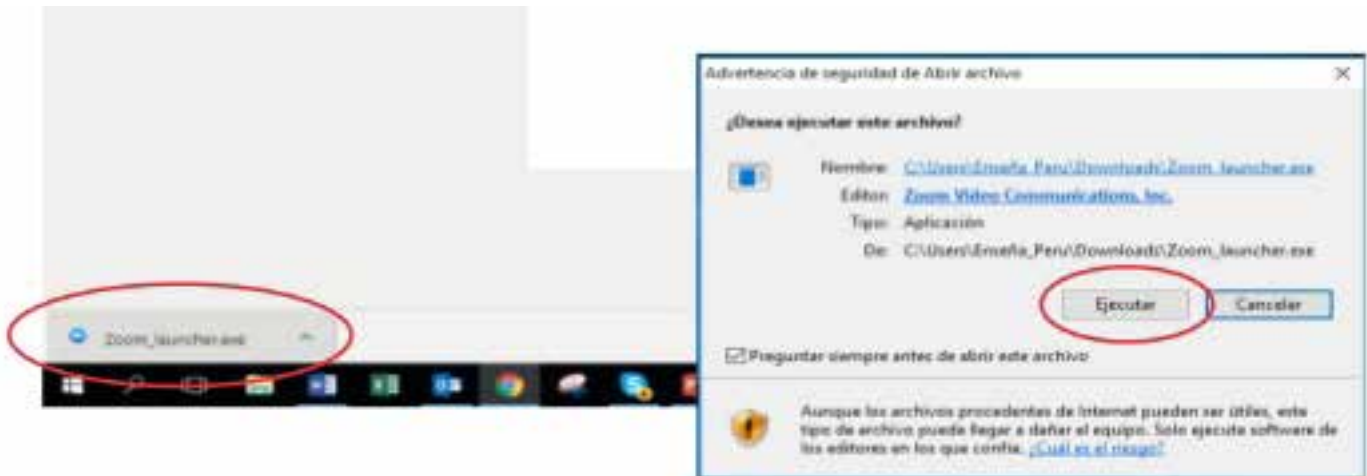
Zoom_launcher.exe

Advertencia de seguridad de Abrir archivo

¿Desea ejecutar este archivo?

Nombre: C:\Users\Enseña_Peru\Downloads\Zoom_launcher.exe
Editor: Zoom Video Communications, Inc.
Tipo: Aplicación
De: C:\Users\Enseña_Peru\Downloads\Zoom_launcher.exe

Ejecutar
Cancelar

Preguntar siempre antes de abrir este archivo

Aunque los archivos procedentes de Internet pueden ser útiles, este tipo de archivo puede llegar a dañar el equipo. Solo ejecute software de los editores en los que confía. ¿Cuál es el riesgo?